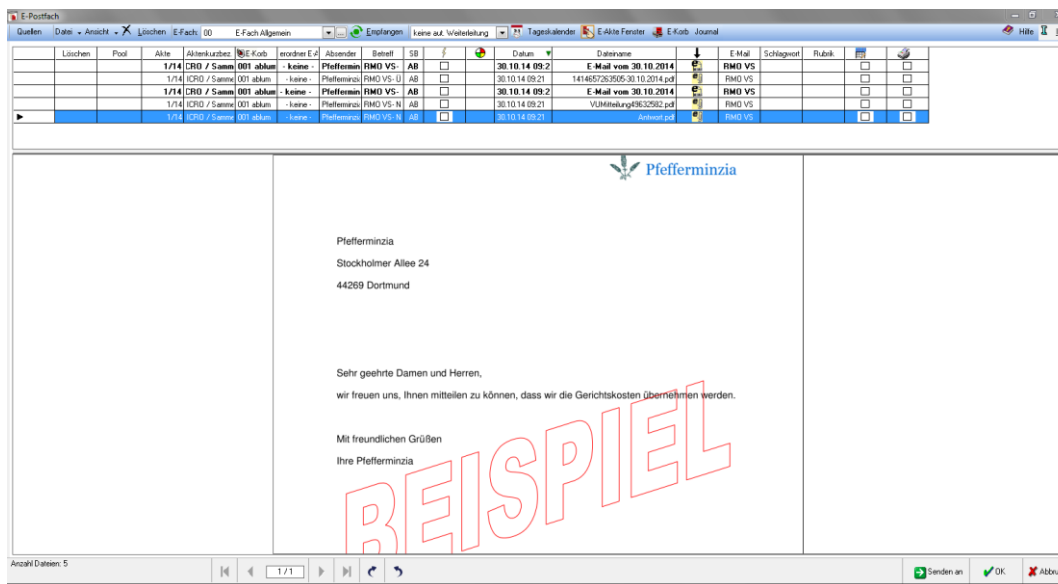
E-Postfach

Quellen Datei Ansicht Löschen E-Fach: 00 E-Fach Allgemein Empfangen keine aut. Weiterleitung Tageskalender E-Akte Fenster E-Korb Journal Hilfe

| Löschen | Pool | Akte | Aktenkurzbez | E-Korb | erordner E-A | Absender | Betreff | SB | | | Datum | Dateiname | | E-Mail | Schlagwort | Rubrik | | |
|---|---|---|---|---|---|---|---|---|---|---|---|---|---|---|---|---|---|---|
| | | 1/14 | CRO / Samm | 001 ablum | - keine - | Pfeffermin | RMO VS- | AB | ☐ | | 30.10.14 09:2 | E-Mail vom 30.10.2014 | | RMO VS | | | ☐ | ☐ |
| | | 1/14 | ICRO / Samme | 001 ablum | - keine - | Pfefferminz | RMO VS- Ü | AB | ☐ | | 30.10.14 09:21 | 1414657263505-30.10.2014.pdf | | RMO VS | | | ☐ | ☐ |
| | | 1/14 | CRO / Samm | 001 ablum | - keine - | Pfeffermin | RMO VS- | AB | ☐ | | 30.10.14 09:2 | E-Mail vom 30.10.2014 | | RMO VS | | | ☐ | ☐ |
| | | 1/14 | ICRO / Samme | 001 ablum | - keine - | Pfefferminz | RMO VS- N | AB | ☐ | | 30.10.14 09:21 | VUMitteilung49632582.pdf | | RMO VS | | | ☐ | ☐ |
| ▶ | | 1/14 | ICRO / Samme | 001 ablum | - keine - | Pfefferminz | RMO VS- N | AB | ☐ | | 30.10.14 09:21 | Antwort.pdf | | RMO VS | | | ☐ | ☐ |

Pfefferminzia

Pfefferminzia

Stockholmer Allee 24

44269 Dortmund

Sehr geehrte Damen und Herren,

wir freuen uns, Ihnen mitteilen zu können, dass wir die Gerichtskosten übernehmen werden.

Mit freundlichen Grüßen

Ihre Pfefferminzia

BEISPIEL

Anzahl Dateien: 5

1/1

Senden an OK Abbru